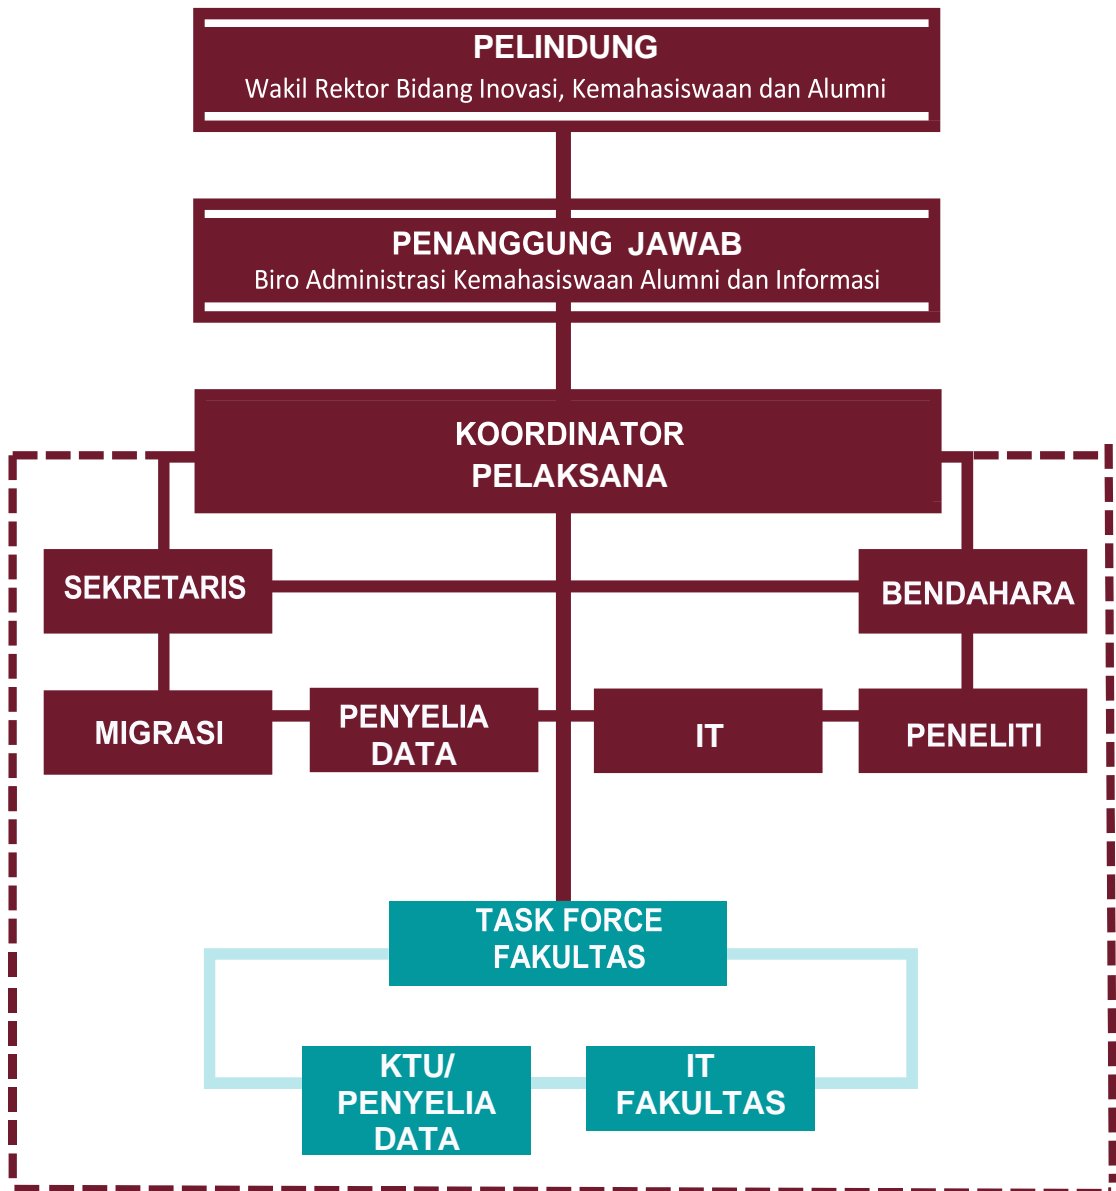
PELINDUNG
Wakil Rektor Bidang Inovasi, Kemahasiswaan dan Alumni

PENANGGUNG JAWAB
Biro Administrasi Kemahasiswaan Alumni dan Informasi

KOORDINATOR
PELAKSANA

SEKRETARIS

BENDAHARA

MIGRASI

PENYELIA
DATA

IT

PENELITI

TASK FORCE
FAKULTAS

KTU/
PENYELIA
DATA

IT
FAKULTAS